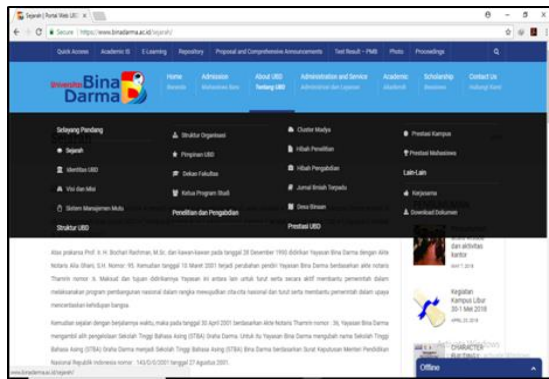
Sejarah | Portal Web UBD ×

Secure | https://www.binadarma.ac.id/sejarah/

Quick Access Academic IS E-Learning Repository Proposal and Comprehensive Announcements Test Result – PMB Photo Proceedings

Universitas Bina Darma

Home Beranda Admission Mahasiswa Baru About UBD Tentang UBD Administration and Service Administrasi dan Layanan Academic Akademik Scholarship Beasiswa Contact Us Hubungi Kami

Selayang Pandang
Sejarah
Identitas UBD
Visi dan Misi
Sistem Manajemen Mutu
Struktur UBD

Struktur Organisasi
Pimpinan UBD
Dekan Fakultas
Ketua Program Studi
Penelitian dan Pengabdian

Cluster Madya
Hibah Penelitian
Hibah Pengabdian
Jurnal Ilmiah Terpadu
Desa Binaan
Prestasi UBD

Prestasi Kampus
Prestasi Mahasiswa
Lain-Lain
Kerjasama
Download Dokumen

Atas prakarsa Prof. Ir. H. Bochari Rachman, M.Sc. dan kawan-kawan pada tanggal 28 Desember 1993 didirikan Yayasan Bina Darma dengan Akte Notaris Alia Ghani, S.H. Nomor: 95. Kemudian tanggal 15 Maret 2001 terjadi perubahan pendiri Yayasan Bina Darma berdasarkan akte notaris Thamrin nomor: 6. Maksud dan tujuan didirikannya Yayasan ini antara lain untuk turut serta secara aktif membantu pemerintah dalam melaksanakan program pembangunan nasional dalam rangka mewujudkan cita-cita nasional dan turut serta membantu pemerintah dalam upaya mencerdaskan kehidupan bangsa.

Kemudian sejalan dengan berjalannya waktu, maka pada tanggal 30 April 2001 berdasarkan Akte Notaris Thamrin nomor : 36, Yayasan Bina Darma mengambil alih pengelolaan Sekolah Tinggi Bahasa Asing (STBA) Sriwijaya Dharma. Untuk itu Yayasan Bina Darma mengubah nama Sekolah Tinggi Bahasa Asing (STBA) Sriwijaya Dharma menjadi Sekolah Tinggi Bahasa Asing (STBA) Bina Darma berdasarkan Surat Keputusan Menteri Pendidikan Nasional Republik Indonesia nomor : 143/D/O/2001 tanggal 27 Agustus 2001.

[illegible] dan aktivitas kantor
MAY 7, 2018

Kegiatan Kampus Libur 30-1 Mei 2018
APRIL 20, 2018

CHARACTER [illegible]

www.binadarma.ac.id/sejarah/

Offline